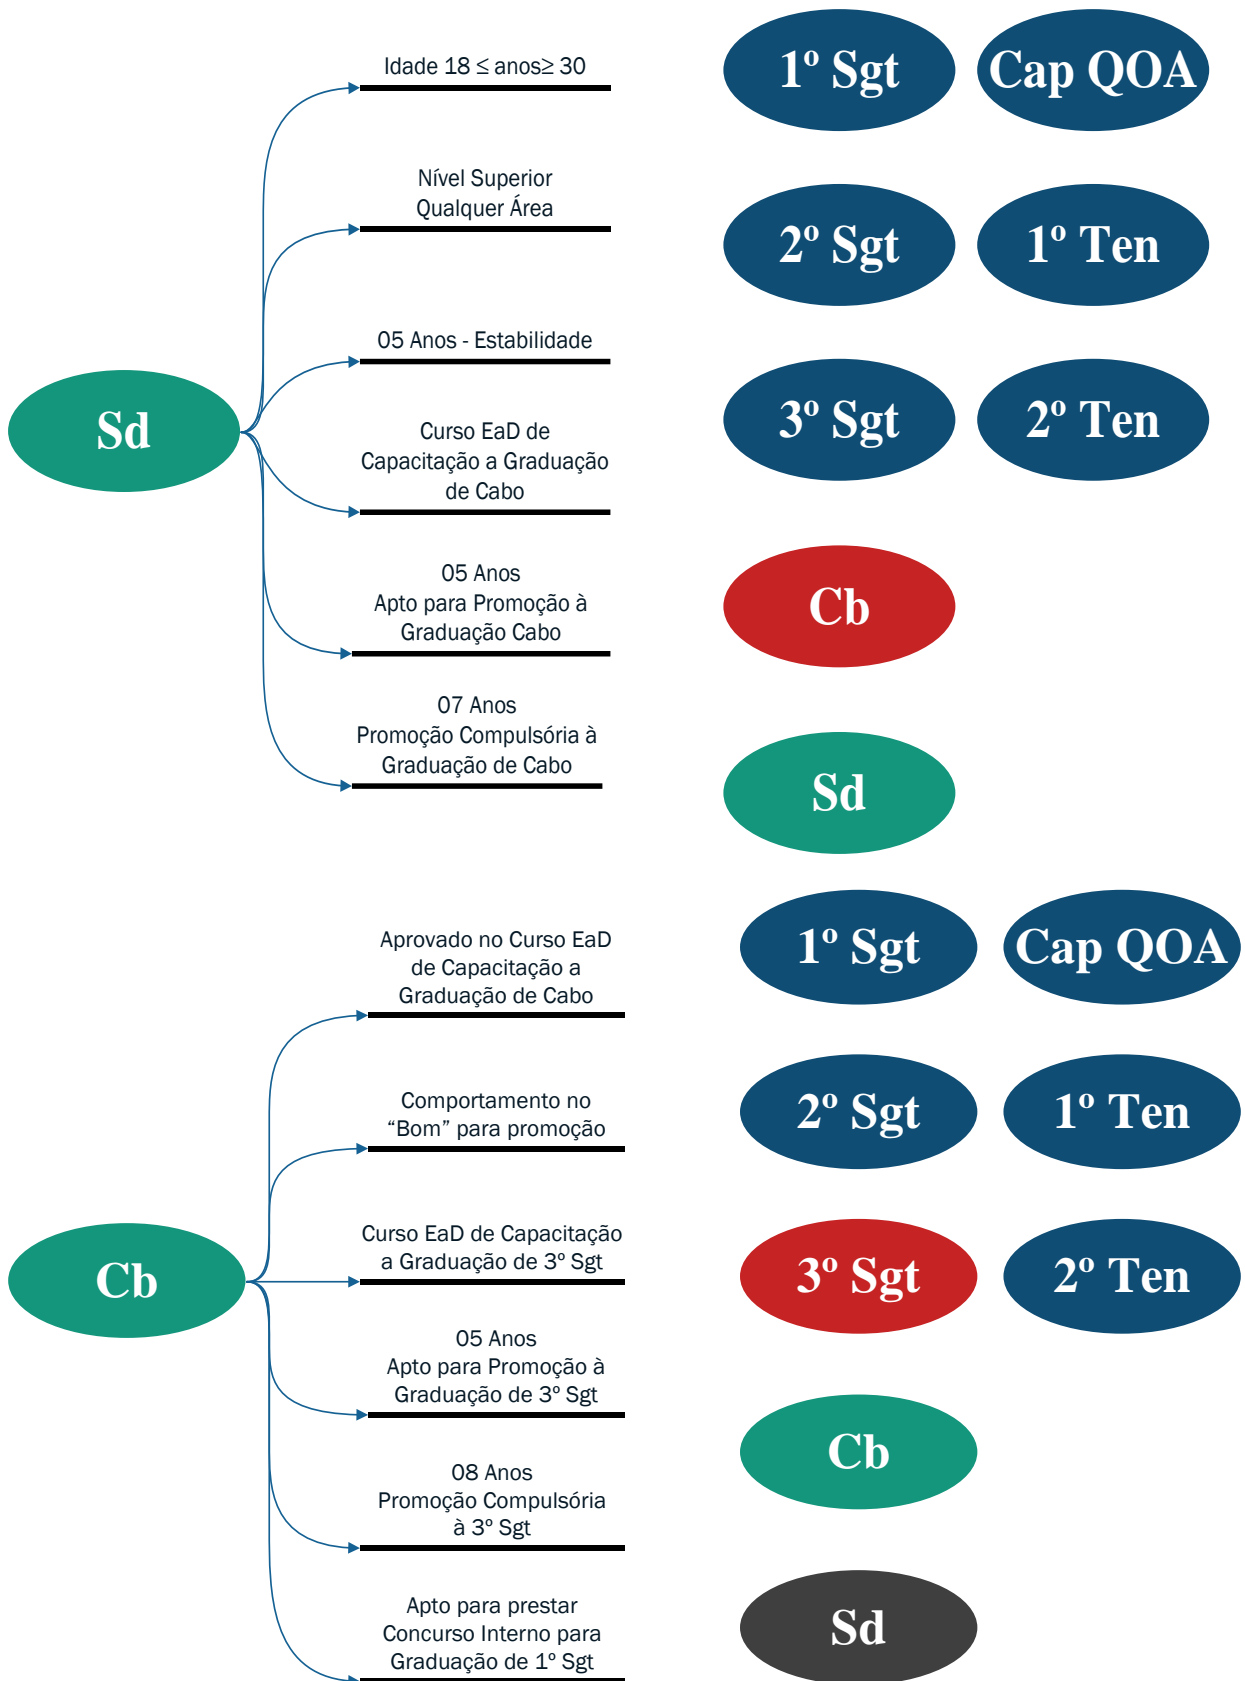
Sd

Idade 18 ≤ anos≥ 30

Nível Superior
Qualquer Área

05 Anos - Estabilidade

Curso EaD de Capacitação a Graduação de Cabo

05 Anos
Apto para Promoção à Graduação Cabo

07 Anos
Promoção Compulsória à Graduação de Cabo

1º Sgt

Cap QOA

2º Sgt

1º Ten

3º Sgt

2º Ten

Cb

Sd

Cb

Aprovado no Curso EaD de Capacitação a Graduação de Cabo

Comportamento no "Bom" para promoção

Curso EaD de Capacitação a Graduação de 3º Sgt

05 Anos
Apto para Promoção à Graduação de 3º Sgt

08 Anos
Promoção Compulsória à 3º Sgt

Apto para prestar Concurso Interno para Graduação de 1º Sgt

1º Sgt

Cap QOA

2º Sgt

1º Ten

3º Sgt

2º Ten

Cb

Sd